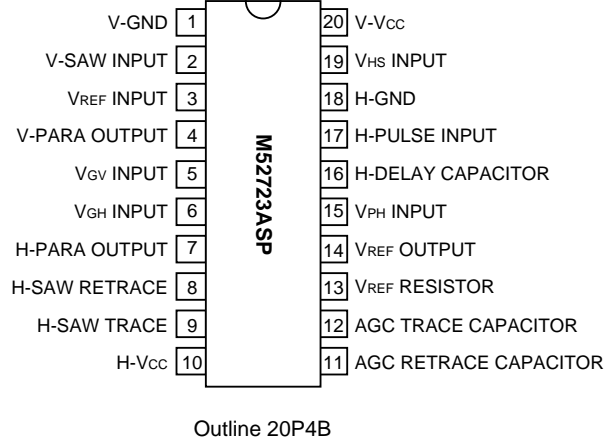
V-GND 1
V-SAW INPUT 2
VREF INPUT 3
V-PARA OUTPUT 4
VGV INPUT 5
VGH INPUT 6
H-PARA OUTPUT 7
H-SAW RETRACE 8
H-SAW TRACE 9
H-VCC 10

M52723ASP

20 V-VCC
19 VHS INPUT
18 H-GND
17 H-PULSE INPUT
16 H-DELAY CAPACITOR
15 VPH INPUT
14 VREF OUTPUT
13 VREF RESISTOR
12 AGC TRACE CAPACITOR
11 AGC RETRACE CAPACITOR

Outline 20P4B